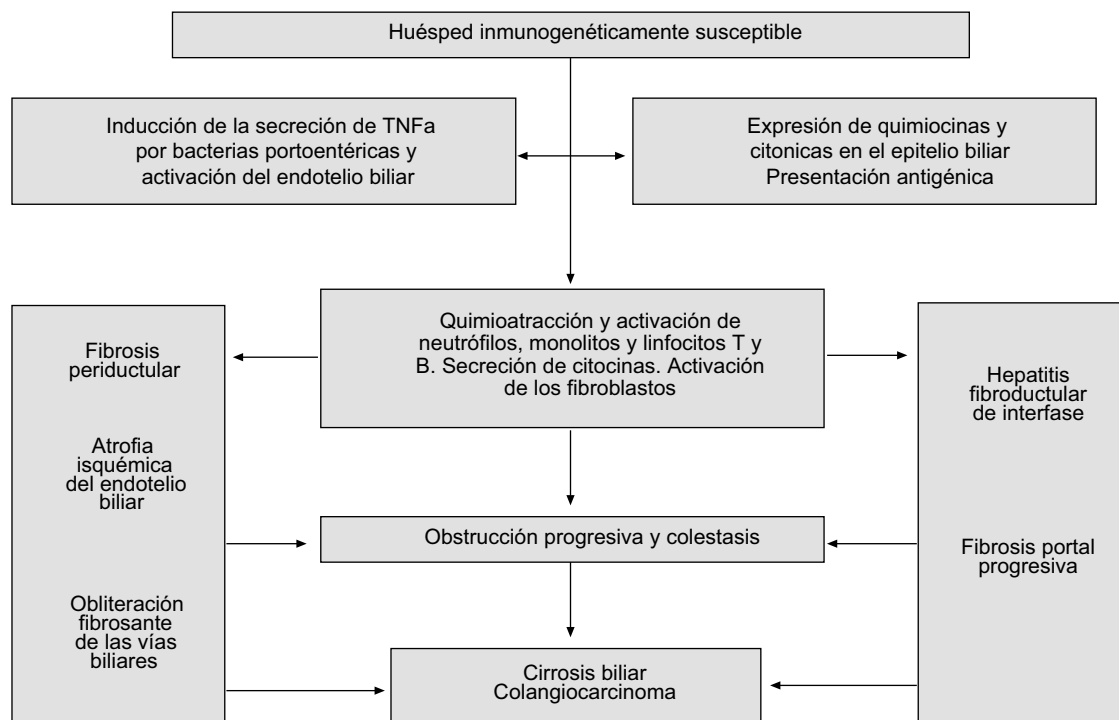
Huésped inmunogenéticamente susceptible

Inducción de la secreción de TNFa por bacterias portoentéricas y activación del endotelio biliar

Expresión de quimiocinas y citonicas en el epitelio biliar
Presentación antigénica

Quimioatracción y activación de neutrófilos, monolitos y linfocitos T y B. Secreción de citocinas. Activación de los fibroblastos

Fibrosis periductular

Atrofia isquémica del endotelio biliar

Obliteración fibrosante de las vías biliares

Hepatitis fibroductular de interfase

Fibrosis portal progresiva

Obstrucción progresiva y colestasis

Cirrosis biliar
Colangiocarcinoma